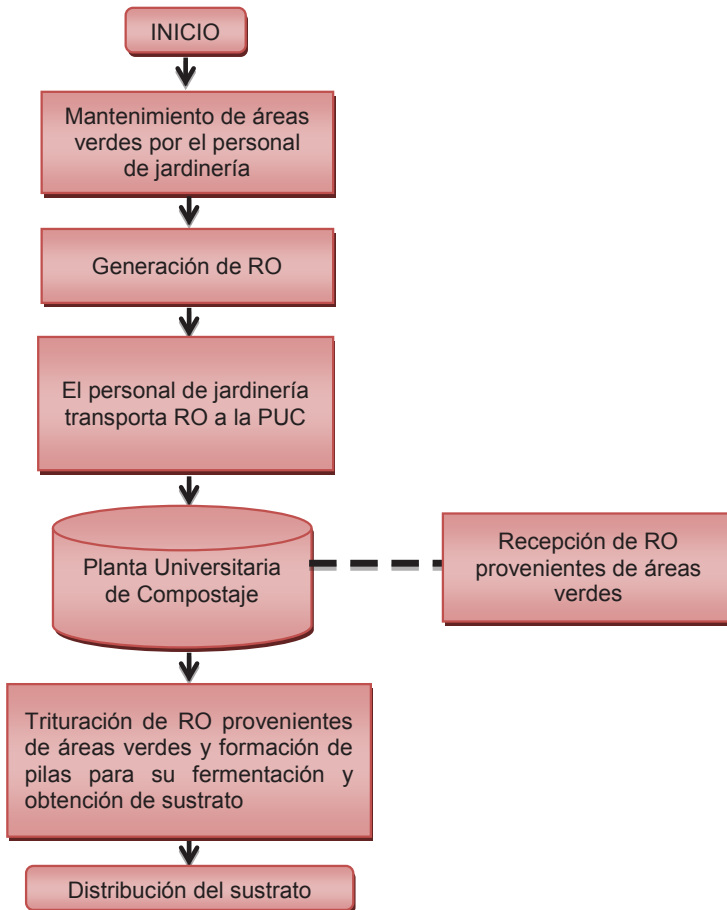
INICIO

Mantenimiento de áreas verdes por el personal de jardinería

Generación de RO

El personal de jardinería transporta RO a la PUC

Planta Universitaria de Compostaje

Recepción de RO provenientes de áreas verdes

Trituración de RO provenientes de áreas verdes y formación de pilas para su fermentación y obtención de sustrato

Distribución del sustrato